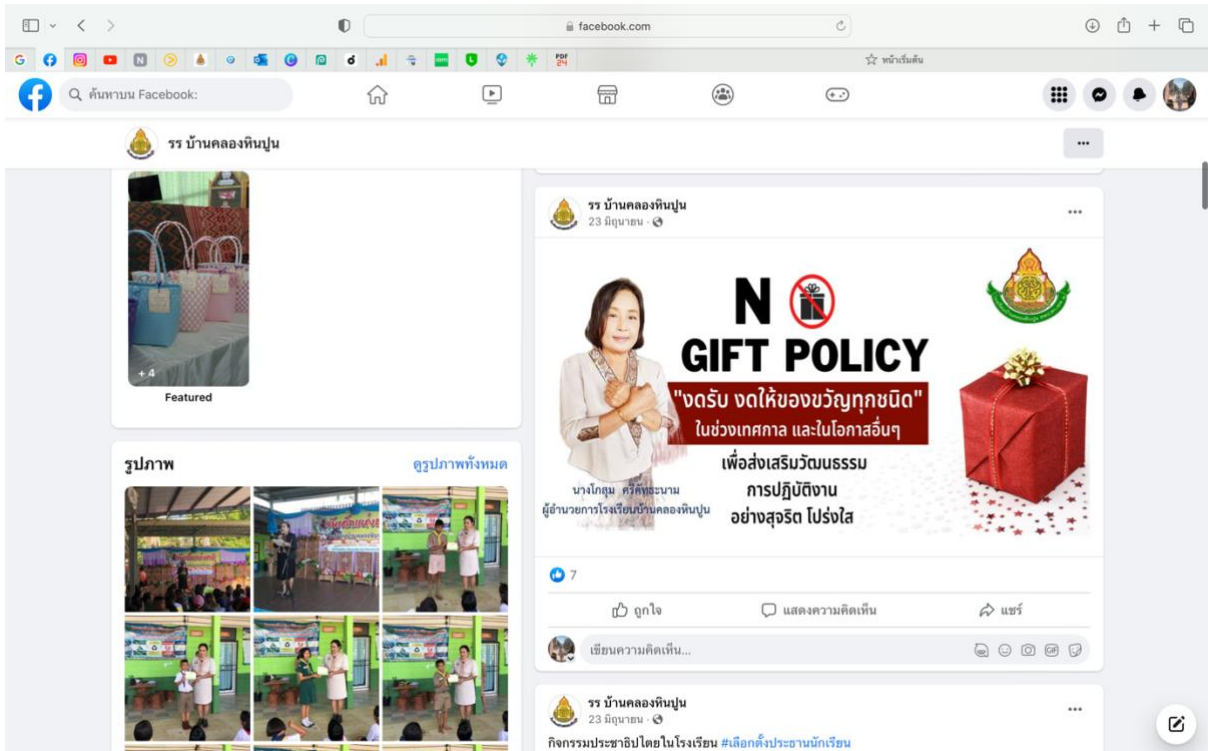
facebook.com

หน้าเริ่มต้น

ค้นหาบน Facebook:

รร บ้านคลองหินปูน

+4

Featured

รูปภาพ

ดูรูปภาพทั้งหมด

รร บ้านคลองหินปูน
23 มิถุนายน ·

N GIFT POLICY

"งดรับ งดให้ของขวัญทุกชนิด"
ในช่วงเทศกาล และในโอกาสอื่นๆ

เพื่อส่งเสริมวัฒนธรรม
การปฏิบัติงาน
อย่างสุจริต โปร่งใส

นางโกสุม ศรีคำธนาม
ผู้อำนวยการโรงเรียนบ้านคลองหินปูน

7

ถูกใจ

แสดงความคิดเห็น

แชร์

เขียนความคิดเห็น...

รร บ้านคลองหินปูน
23 มิถุนายน ·

กิจกรรมประชาธิปไตยในโรงเรียน #เลือกตั้งประธานนักเรียน